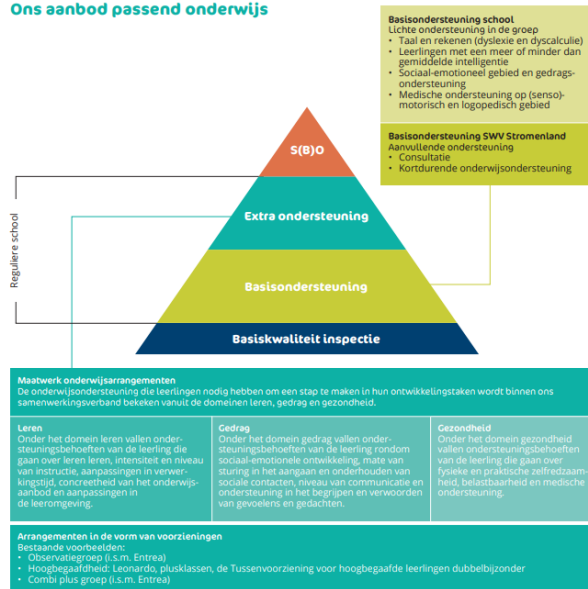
Ons aanbod passend onderwijs

Basisondersteuning school
Lichte ondersteuning in de groep
• Taal en rekenen (dyslexie en dyscalculie)
• Leerlingen met een meer of minder dan gemiddelde intelligentie
• Sociaal-emotioneel gebied en gedragsondersteuning
• Medische ondersteuning op (senso)-motorisch en logopedisch gebied

Basisondersteuning SWV Stromenland
Aanvullende ondersteuning
• Consultatie
• Kortdurende onderwijsondersteuning

S(B)O

Extra ondersteuning

Basisondersteuning

Basiskwaliteit inspectie

Reguliere school

Maatwerk onderwijsarrangementen
De onderwijsondersteuning die leerlingen nodig hebben om een stap te maken in hun ontwikkelingstaken wordt binnen ons samenwerkingsverband bekeken vanuit de domeinen leren, gedrag en gezondheid.

Leren
Onder het domein leren vallen ondersteuningsbehoeften van de leerling die gaan over leren leren, intensiteit en niveau van instructie, aanpassingen in verwerkingstijd, concreetheid van het onderwijsaanbod en aanpassingen in de leeromgeving.

Gedrag
Onder het domein gedrag vallen ondersteuningsbehoeften van de leerling rondom sociaal-emotionele ontwikkeling, mate van sturing in het aangaan en onderhouden van sociale contacten, niveau van communicatie en ondersteuning in het begrijpen en verwoorden van gevoelens en gedachten.

Gezondheid
Onder het domein gezondheid vallen ondersteuningsbehoeften van de leerling die gaan over fysieke en praktische zelfredzaamheid, belastbaarheid en medische ondersteuning.

Arrangementen in de vorm van voorzieningen
Bestaande voorbeelden:
• Observatiegroep (i.s.m. Entrea)
• Hoogbegaafdheid: Leonardo, plusklassen, de Tussenvoorziening voor hoogbegaafde leerlingen dubbelbijzonder
• Combi plus groep (i.s.m. Entrea)